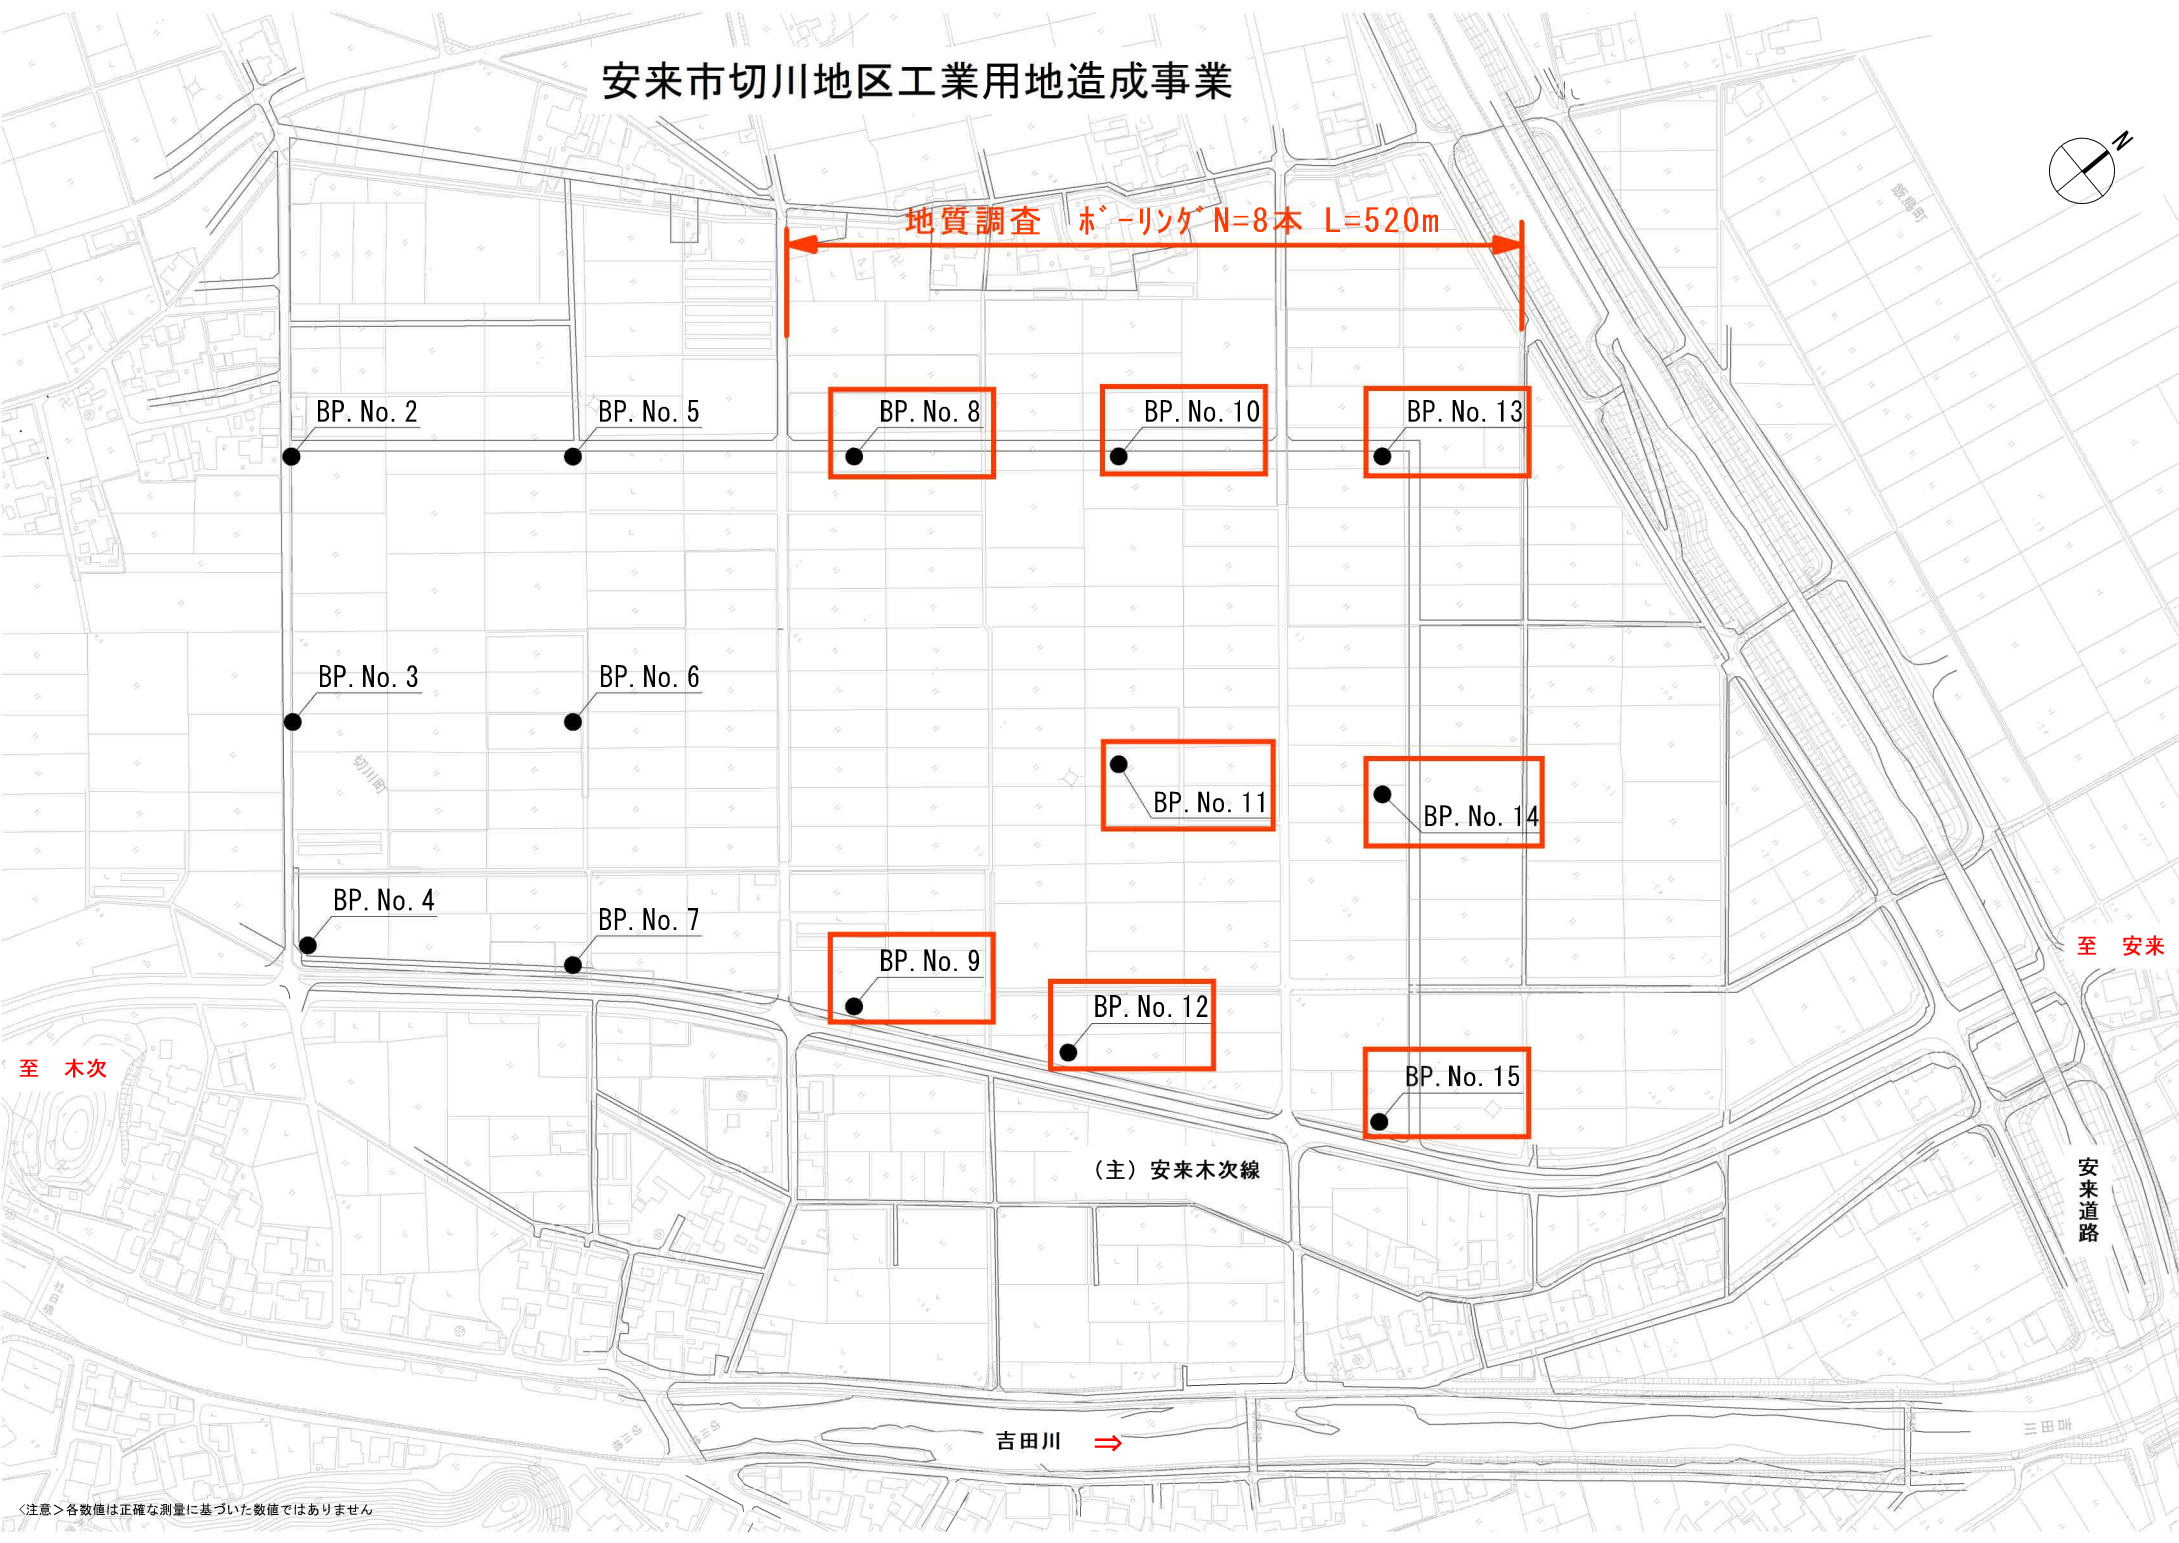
安来市切川地区工業用地造成事業

N

地質調査　ﾎﾞｰﾘﾝｸﾞN=8本　L=520m

BP. No. 2

BP. No. 5

BP. No. 8

BP. No. 10

BP. No. 13

BP. No. 3

BP. No. 6

BP. No. 11

BP. No. 14

BP. No. 4

BP. No. 7

BP. No. 9

BP. No. 12

BP. No. 15

至　安来

至　木次

（主）安来木次線

安来道路

吉田川　⇒

〈注意〉各数値は正確な測量に基づいた数値ではありません